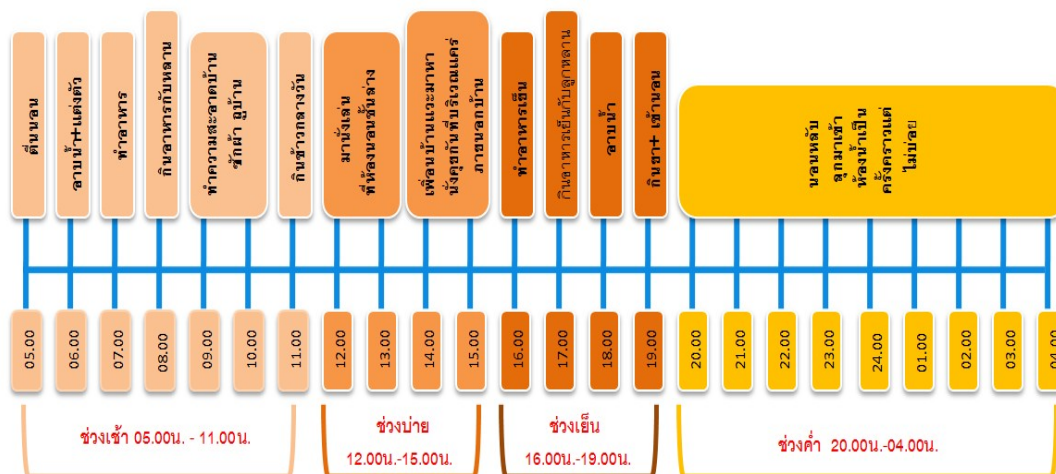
ตื่นนอน

อาบน้ำ+แต่งตัว

ทำอาหาร

กินอาหารกับหลาน

ทำความสะอาดบ้าน ซักผ้า ถูบ้าน

กินข้าวกลางวัน

มานั่งเล่นที่ห้องนอนชั้นล่าง

เพื่อนบ้านแวะมาหา นั่งคุยกันที่บริเวณแคร่ ภายนอกบ้าน

ทำอาหารเย็น

กินอาหารเย็นกับลูกหลาน

อาบน้ำ

กินยา+ เข้านอน

นอนหลับ ลุกมาเข้าห้องน้ำเป็นครั้งคราวแต่ไม่บ่อย

05.00

06.00

07.00

08.00

09.00

10.00

11.00

12.00

13.00

14.00

15.00

16.00

17.00

18.00

19.00

20.00

21.00

22.00

23.00

24.00

01.00

02.00

03.00

04.00

ช่วงเช้า 05.00น. - 11.00น.

ช่วงบ่าย 12.00น.-15.00น.

ช่วงเย็น 16.00น.-19.00น.

ช่วงค่ำ 20.00น.-04.00น.